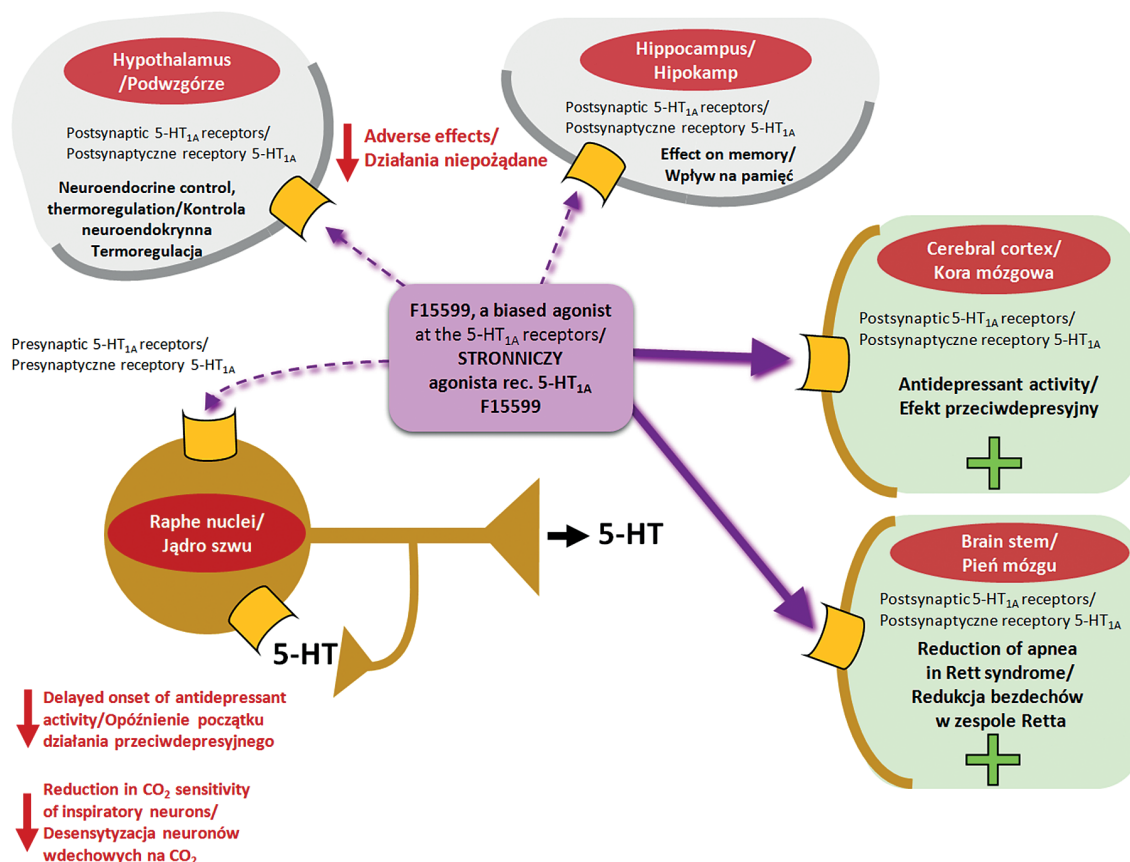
Hypothalamus /Podwzgórze

Postsynaptic 5-HT$_{1A}$ receptors/ Postsynaptyczne receptory 5-HT$_{1A}$

Neuroendocrine control, thermoregulation/Kontrola neuroendokrynna Termoregulacja

Adverse effects/ Działania niepożądane

Hippocampus/ Hipokamp

Postsynaptic 5-HT$_{1A}$ receptors/ Postsynaptyczne receptory 5-HT$_{1A}$

Effect on memory/ Wpływ na pamięć

Cerebral cortex/ Kora mózgowa

Postsynaptic 5-HT$_{1A}$ receptors/ Postsynaptyczne receptory 5-HT$_{1A}$

Antidepressant activity/ Efekt przeciwdepresyjny

F15599, a biased agonist at the 5-HT$_{1A}$ receptors/ STRONNICZY agonista rec. 5-HT$_{1A}$ F15599

Presynaptic 5-HT$_{1A}$ receptors/ Presynaptyczne receptory 5-HT$_{1A}$

Raphe nuclei/ Jądro szwu

5-HT

5-HT

Brain stem/ Pień mózgu

Postsynaptic 5-HT$_{1A}$ receptors/ Postsynaptyczne receptory 5-HT$_{1A}$

Reduction of apnea in Rett syndrome/ Redukcja bezdechów w zespole Retta

Delayed onset of antidepressant activity/Opóźnienie początku działania przeciwdepresyjnego

Reduction in CO$_2$ sensitivity of inspiratory neurons/ Desensytyzacja neuronów wdechowych na CO$_2$